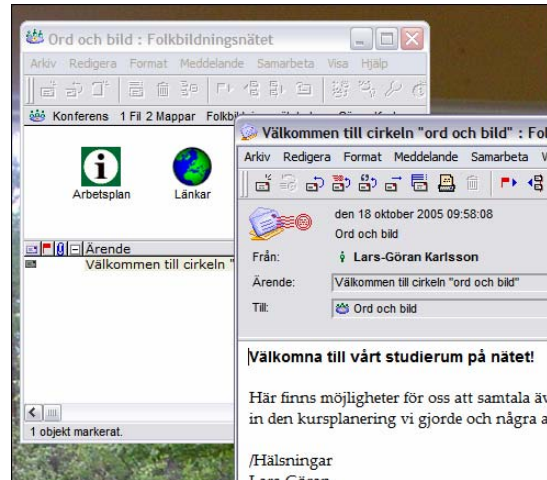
Ord och bild : Folkbildningsnätet

Arkiv Redigera Format Meddelande Samarbeta Visa Hjälp

Konferens 1 Fil 2 Mappar Folkbi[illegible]

Arbetsplan

Länkar

Ärende

Välkommen till cirkeln "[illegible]

1 objekt markerat.

Välkommen till cirkeln "ord och bild" : Fol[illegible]

Arkiv Redigera Format Meddelande Samarbeta V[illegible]

den 18 oktober 2005 09:58:08

Ord och bild

Från: Lars-Göran Karlsson

Ärende: Välkommen till cirkeln "ord och bild"

Till: Ord och bild

Välkomna till vårt studierum på nätet!

Här finns möjligheter för oss att samtala äv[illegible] in den kursplanering vi gjorde och några a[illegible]

/Hälsningar

Lars-Gören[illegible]